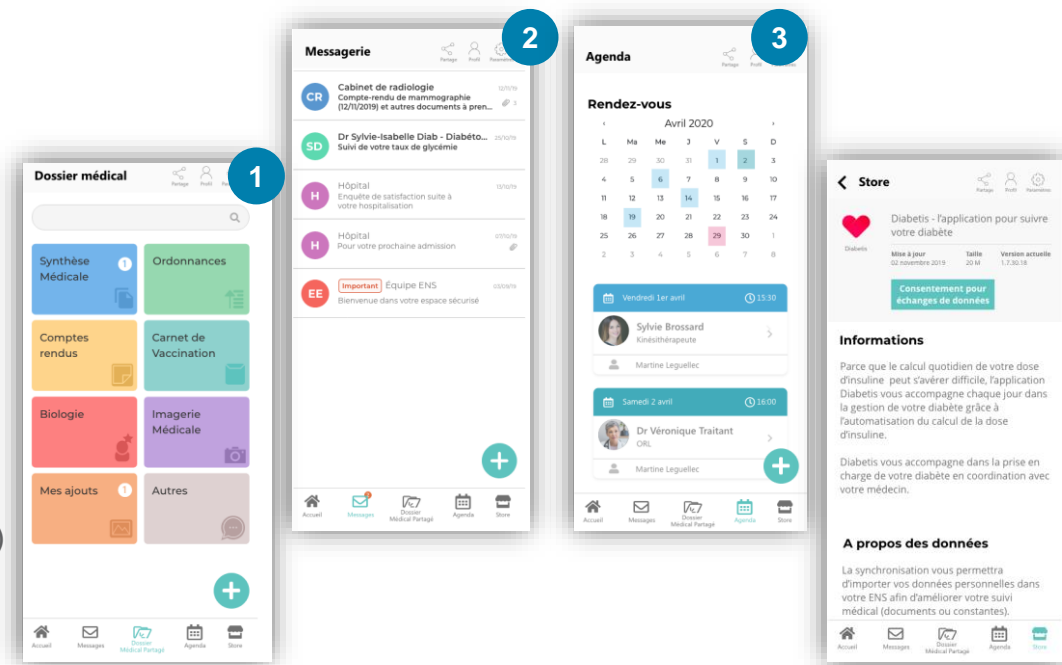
1

Dossier médical

Partage Profil Par

Synthèse Médicale 1

Ordonnances

Comptes rendus

Carnet de Vaccination

Biologie

Imagerie Médicale

Mes ajouts 1

Autres

Accueil Messages Dossier Médical Partagé Agenda Store

2

Messagerie

Partage Profil Paramètres

CR Cabinet de radiologie Compte-rendu de mammographie (12/11/2019) et autres documents à pren... 12/11/19 3

SD Dr Sylvie-Isabelle Diab - Diabéto... Suivi de votre taux de glycémie 25/10/19

H Hôpital Enquête de satisfaction suite à votre hospitalisation 13/10/19

H Hôpital Pour votre prochaine admission 07/10/19

EE Important Équipe ENS Bienvenue dans votre espace sécurisé 03/09/19

Accueil Messages Dossier Médical Partagé Agenda Store

3

Agenda

Partage Profil Paramètres

Rendez-vous

‹ Avril 2020 ›

| L | Ma | Me | J | V | S | D |
|---|---|---|---|---|---|---|
| 28 | 29 | 30 | 31 | 1 | 2 | 3 |
| 4 | 5 | 6 | 7 | 8 | 9 | 10 |
| 11 | 12 | 13 | 14 | 15 | 16 | 17 |
| 18 | 19 | 20 | 21 | 22 | 23 | 24 |
| 25 | 26 | 27 | 28 | 29 | 30 | 1 |
| 2 | 3 | 4 | 5 | 6 | 7 | 8 |

Vendredi 1er avril 15:30

Sylvie Brossard Kinésithérapeute

Martine Leguellec

Samedi 2 avril 16:00

Dr Véronique Traitant ORL

Martine Leguellec

Accueil Messages Dossier Médical Partagé Agenda Store

Store

Partage Profil Paramètres

Diabetis

Diabetis - l'application pour suivre votre diabète

Mise à jour 02 novembre 2019 Taille 20 M Version actuelle 1.7.30.18

Consentement pour échanges de données

Informations

Parce que le calcul quotidien de votre dose d'insuline peut s'avérer difficile, l'application Diabetis vous accompagne chaque jour dans la gestion de votre diabète grâce à l'automatisation du calcul de la dose d'insuline.

Diabetis vous accompagne dans la prise en charge de votre diabète en coordination avec votre médecin.

A propos des données

La synchronisation vous permettra d'importer vos données personnelles dans votre ENS afin d'améliorer votre suivi médical (documents ou constantes).

Accueil Messages Dossier Médical Partagé Agenda Store